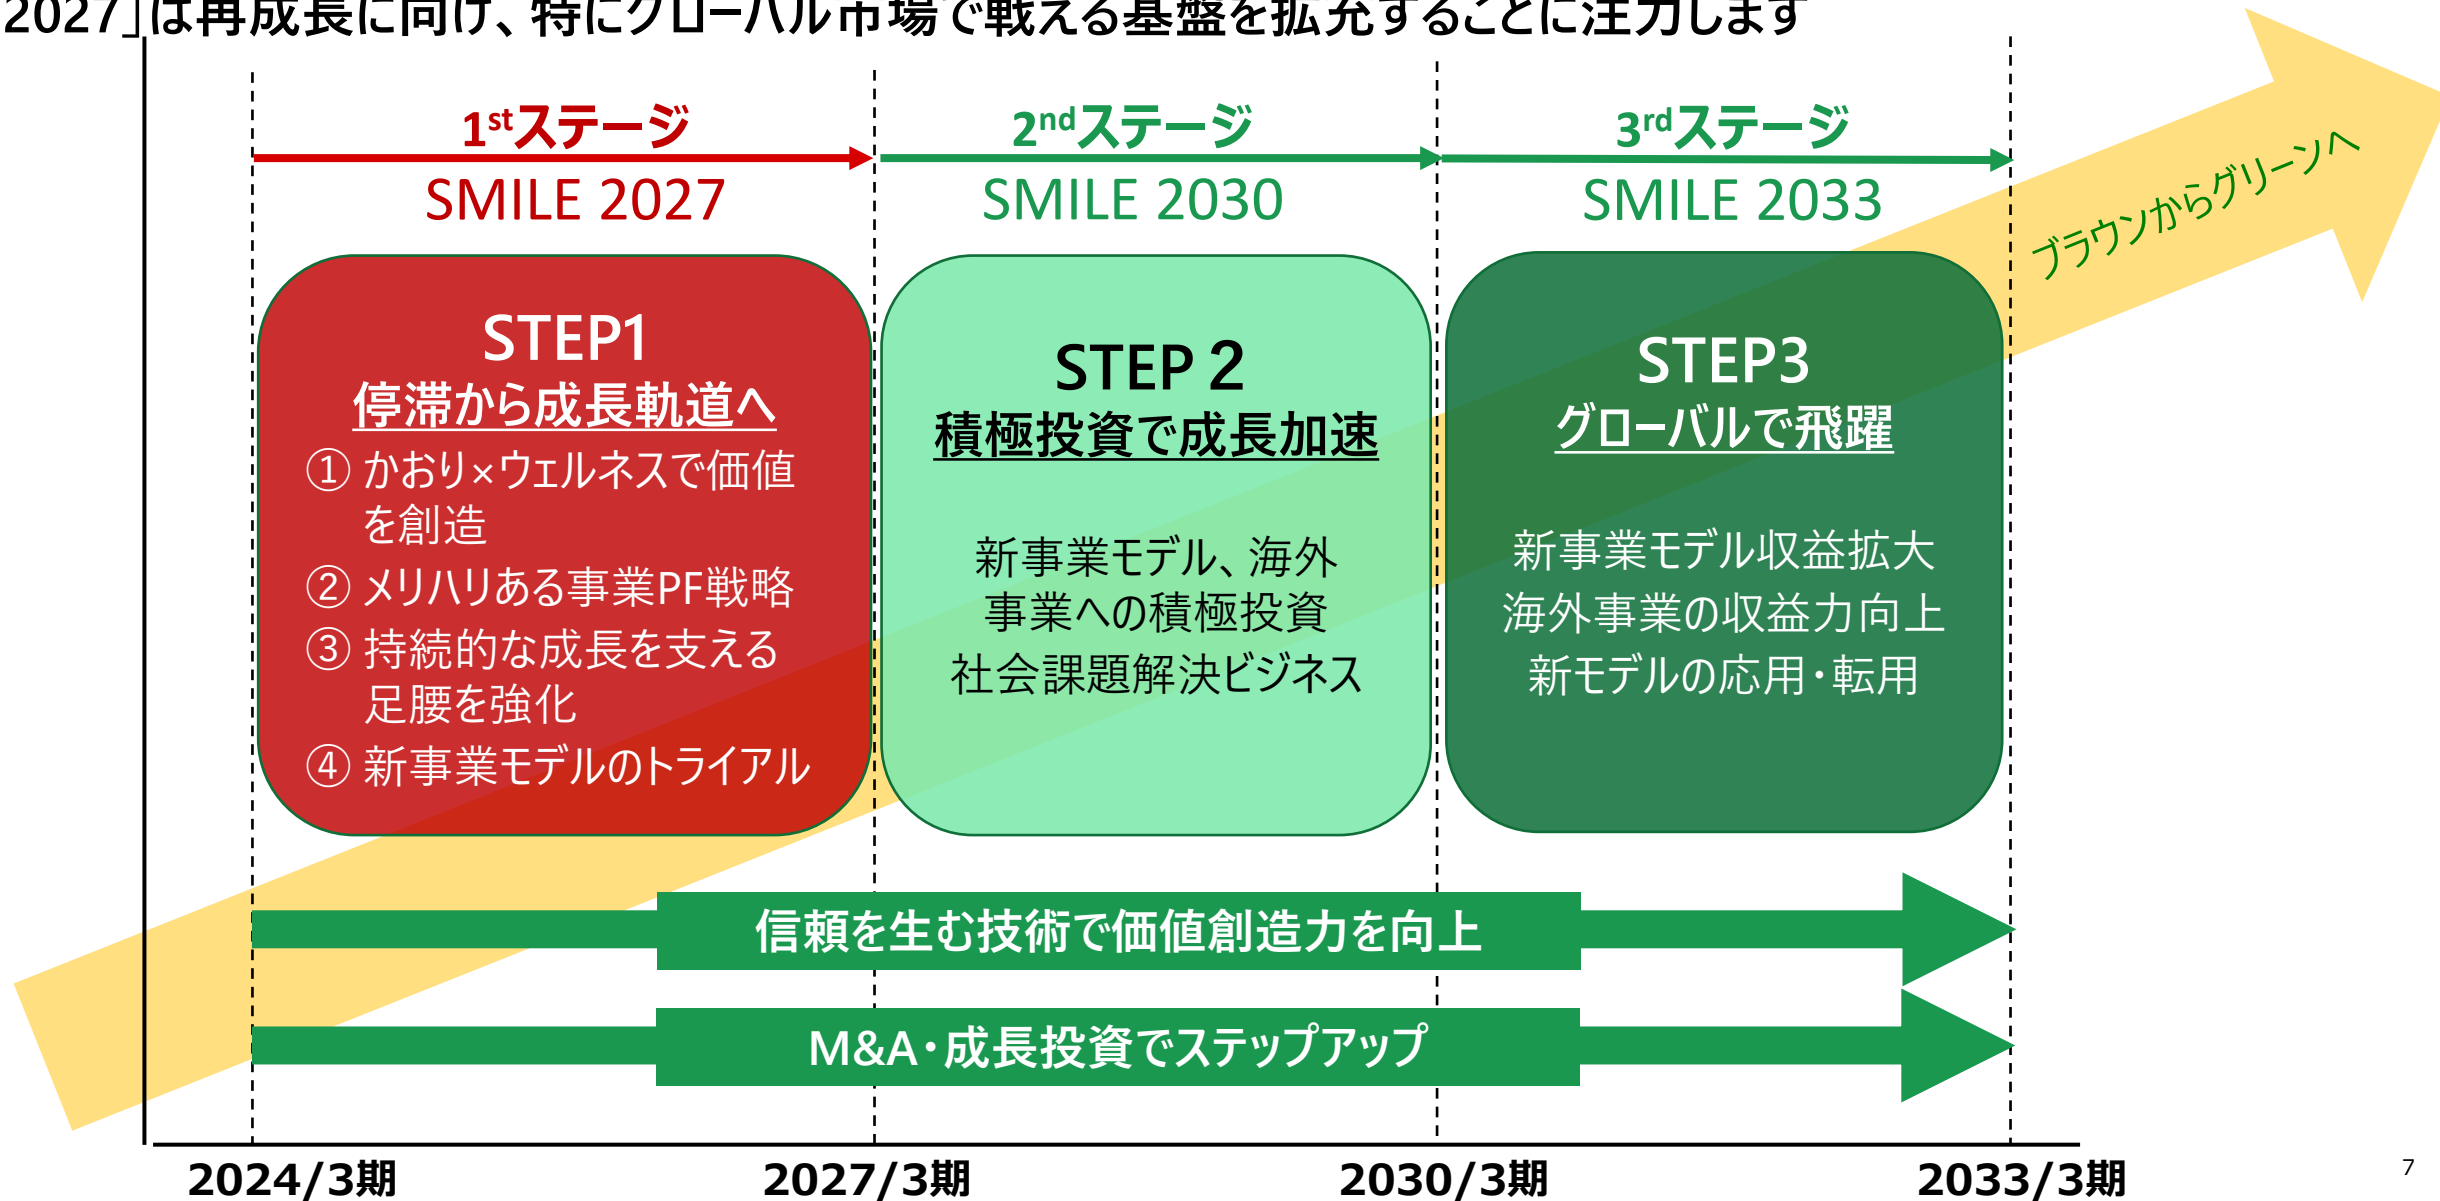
2027」は再成長に向け、特にグローバル市場で戦える基盤を拡充することに注力します

$1^{st}$ステージ
SMILE 2027

$2^{nd}$ステージ
SMILE 2030

$3^{rd}$ステージ
SMILE 2033

ブラウンからグリーンへ

STEP1
停滞から成長軌道へ
① かおり×ウェルネスで価値を創造
② メリハリある事業PF戦略
③ 持続的な成長を支える足腰を強化
④ 新事業モデルのトライアル

STEP 2
積極投資で成長加速
新事業モデル、海外事業への積極投資
社会課題解決ビジネス

STEP3
グローバルで飛躍
新事業モデル収益拡大
海外事業の収益力向上
新モデルの応用・転用

信頼を生む技術で価値創造力を向上

M&A・成長投資でステップアップ

2024/3期
2027/3期
2030/3期
2033/3期

7